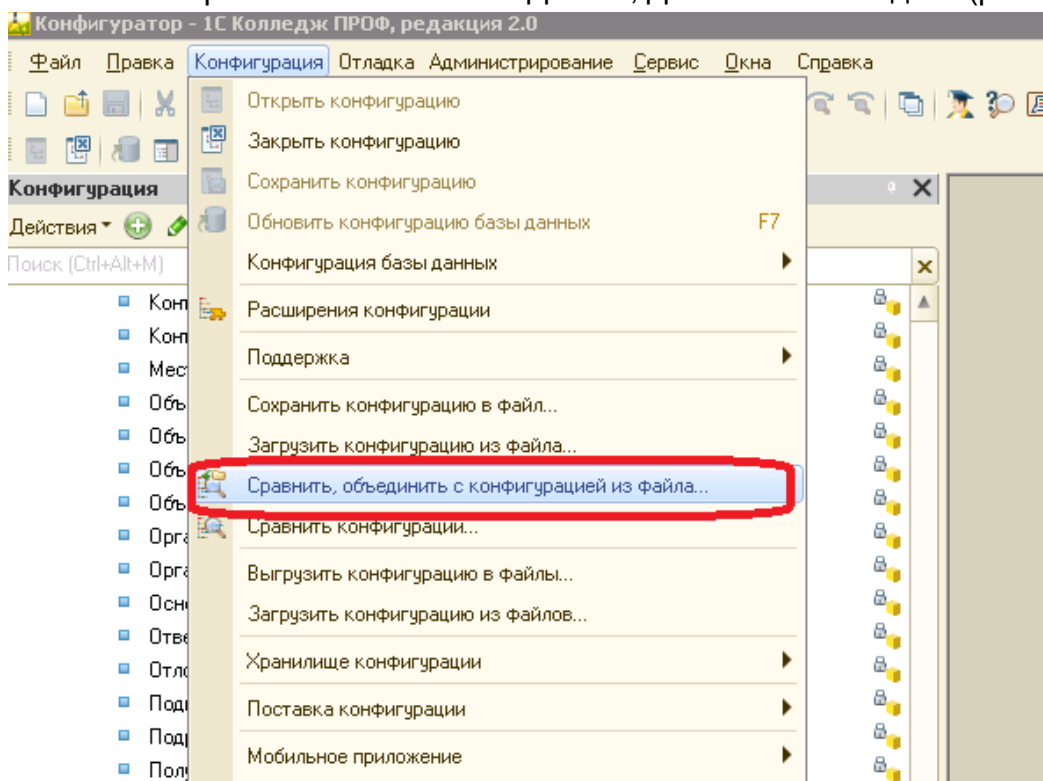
Конфигуратор - 1С Колледж ПРОФ, редакция 2.0

Файл Правка Конфигурация Отладка Администрирование Сервис Окна Справка

Конфигурация

Действия

Поиск (Ctrl+Alt+M)

Конф
Конф
Мест
Объ
Объ
Объ
Объ
Орга
Орга
Осно
Отве
Отло
Подг
Подр
Полу

Открыть конфигурацию
Закрыть конфигурацию
Сохранить конфигурацию
Обновить конфигурацию базы данных F7
Конфигурация базы данных
Расширения конфигурации
Поддержка
Сохранить конфигурацию в файл...
Загрузить конфигурацию из файла...
Сравнить, объединить с конфигурацией из файла...
Сравнить конфигурации...
Выгрузить конфигурацию в файлы...
Загрузить конфигурацию из файлов...
Хранилище конфигурации
Поставка конфигурации
Мобильное приложение